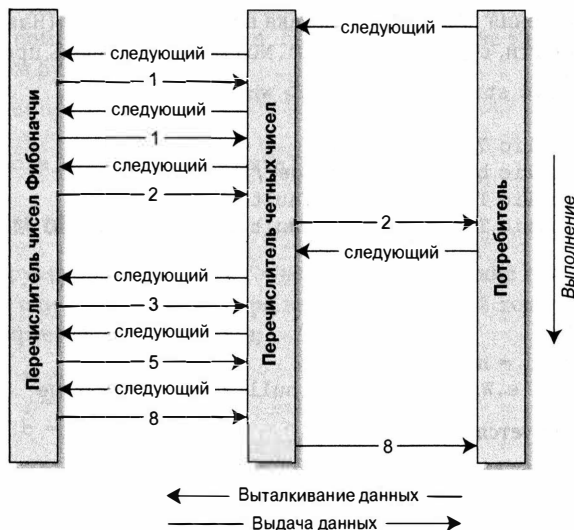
Перечислитель чисел Фибоначчи

Перечислитель четных чисел

Потребитель

следующий

следующий

1

следующий

1

следующий

2

2

следующий

следующий

3

следующий

5

следующий

8

8

Выполнение

Выталкивание данных

Выдача данных